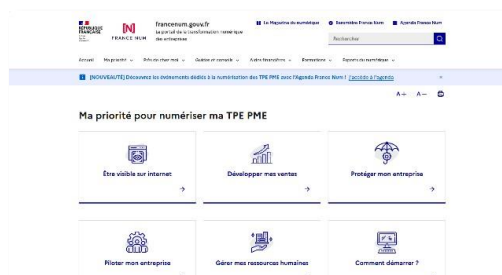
RÉPUBLIQUE FRANÇAISE

FRANCE NUM

francenum.gouv.fr
Le portail de la transformation numérique des entreprises

Le Magazine du numérique
S'abonner France Num
Agenda France Num

Rechercher

Accueil
Ma priorité
Près de chez moi
Guides et conseils
Aides financières
Formations
Parcours du numérique

[NOUVEAUTÉ] Découvrez les événements dédiés à la numérisation des TPE PME avec l'Agenda France Num ! J'accède à l'agenda

A+ A−

Ma priorité pour numériser ma TPE PME

Être visible sur internet

Développer mes ventes

Protéger mon entreprise

Piloter mon entreprise

Gérer mes ressources humaines

Comment démarrer ?